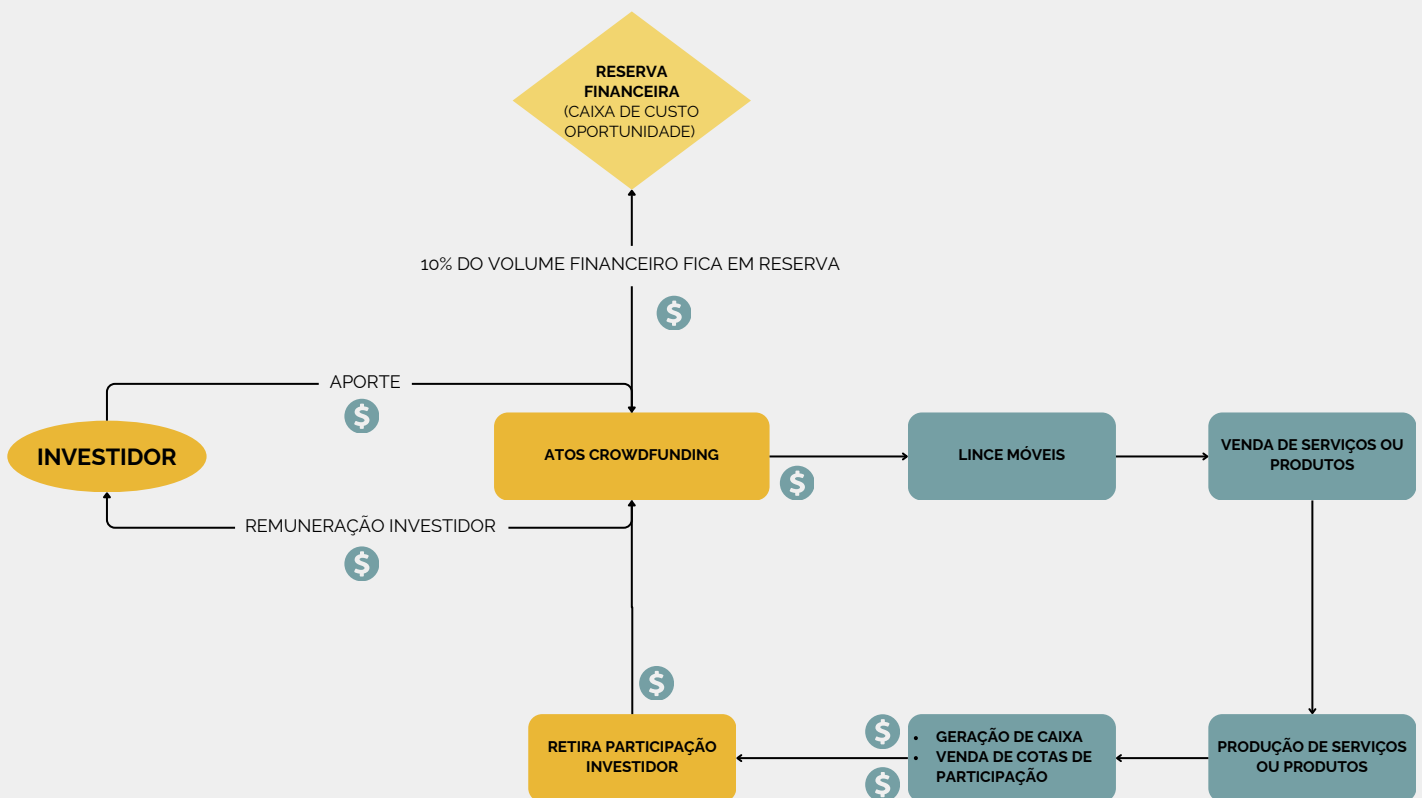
RESERVA FINANCEIRA
(CAIXA DE CUSTO OPORTUNIDADE)

10% DO VOLUME FINANCEIRO FICA EM RESERVA

$

APORTE

$

INVESTIDOR

ATOS CROWDFUNDING

$

LINCE MÓVEIS

VENDA DE SERVIÇOS OU PRODUTOS

REMUNERAÇÃO INVESTIDOR

$

$

RETIRA PARTICIPAÇÃO INVESTIDOR

$

• GERAÇÃO DE CAIXA
• VENDA DE COTAS DE PARTICIPAÇÃO

$

PRODUÇÃO DE SERVIÇOS OU PRODUTOS